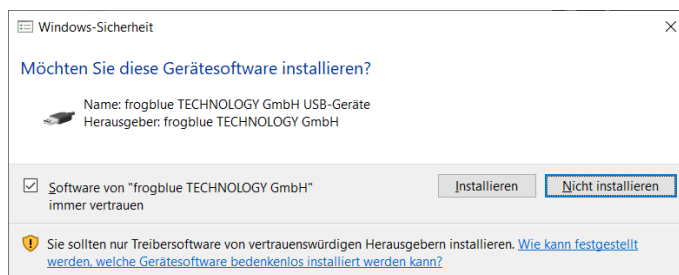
Windows-Sicherheit

×

Möchten Sie diese Gerätesoftware installieren?

Name: frogblue TECHNOLOGY GmbH USB-Geräte
Herausgeber: frogblue TECHNOLOGY GmbH

Software von "frogblue TECHNOLOGY GmbH" immer vertrauen

Installieren

Nicht installieren

Sie sollten nur Treibersoftware von vertrauenswürdigen Herausgebern installieren. Wie kann festgestellt werden, welche Gerätesoftware bedenkenlos installiert werden kann?